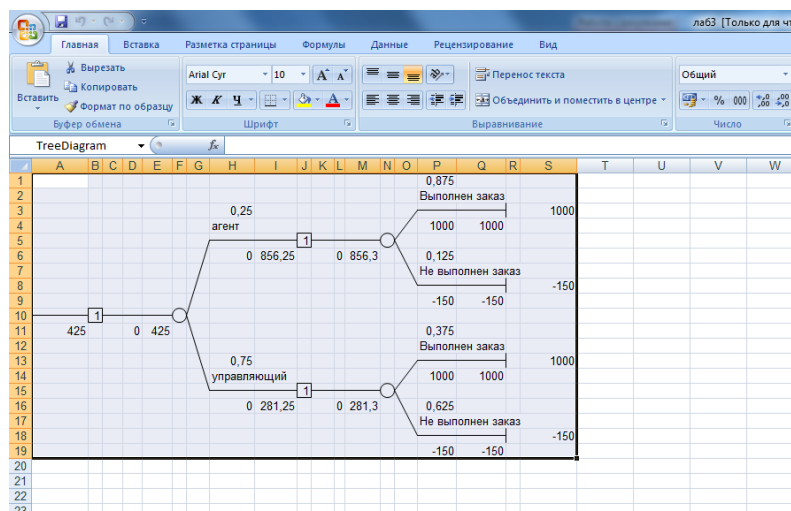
лаб3 [Только для чт

Главная Вставка Разметка страницы Формулы Данные Рецензирование Вид

Вставить
Вырезать
Копировать
Формат по образцу
Буфер обмена

Arial Cyr 10
Ж К Ч
Шрифт

Перенос текста
Объединить и поместить в центре
Выравнивание

Общий
% 000
Число

TreeDiagram
fx

| | A | B | C | D | E | F | G | H | I | J | K | L | M | N | O | P | Q | R | S | T | U | V | W |
|---|---|---|---|---|---|---|---|---|---|---|---|---|---|---|---|---|---|---|---|---|---|---|---|
| 1 | | | | | | | | | | | | | | | | 0,875 | | | | | | | |
| 2 | | | | | | | | | | | | | | | | Выполнен заказ | | | | | | | |
| 3 | | | | | | | | 0,25 | | | | | | | | | | | 1000 | | | | |
| 4 | | | | | | | | агент | | | | | | | | 1000 | 1000 | | | | | | |
| 5 | | | | | | | | | | 1 | | | | | | | | | | | | | |
| 6 | | | | | | | | 0 | 856,25 | | | 0 | 856,3 | | | 0,125 | | | | | | | |
| 7 | | | | | | | | | | | | | | | | Не выполнен заказ | | | | | | | |
| 8 | | | | | | | | | | | | | | | | | | | -150 | | | | |
| 9 | | | | | | | | | | | | | | | | -150 | -150 | | | | | | |
| 10 | | 1 | | | | | | | | | | | | | | | | | | | | | |
| 11 | 425 | | | 0 | 425 | | | | | | | | | | | 0,375 | | | | | | | |
| 12 | | | | | | | | | | | | | | | | Выполнен заказ | | | | | | | |
| 13 | | | | | | | | 0,75 | | | | | | | | | | | 1000 | | | | |
| 14 | | | | | | | | управляющий | | | | | | | | 1000 | 1000 | | | | | | |
| 15 | | | | | | | | | | 1 | | | | | | | | | | | | | |
| 16 | | | | | | | | 0 | 281,25 | | | 0 | 281,3 | | | 0,625 | | | | | | | |
| 17 | | | | | | | | | | | | | | | | Не выполнен заказ | | | | | | | |
| 18 | | | | | | | | | | | | | | | | | | | -150 | | | | |
| 19 | | | | | | | | | | | | | | | | -150 | -150 | | | | | | |
| 20 | | | | | | | | | | | | | | | | | | | | | | | |
| 21 | | | | | | | | | | | | | | | | | | | | | | | |
| 22 | | | | | | | | | | | | | | | | | | | | | | | |